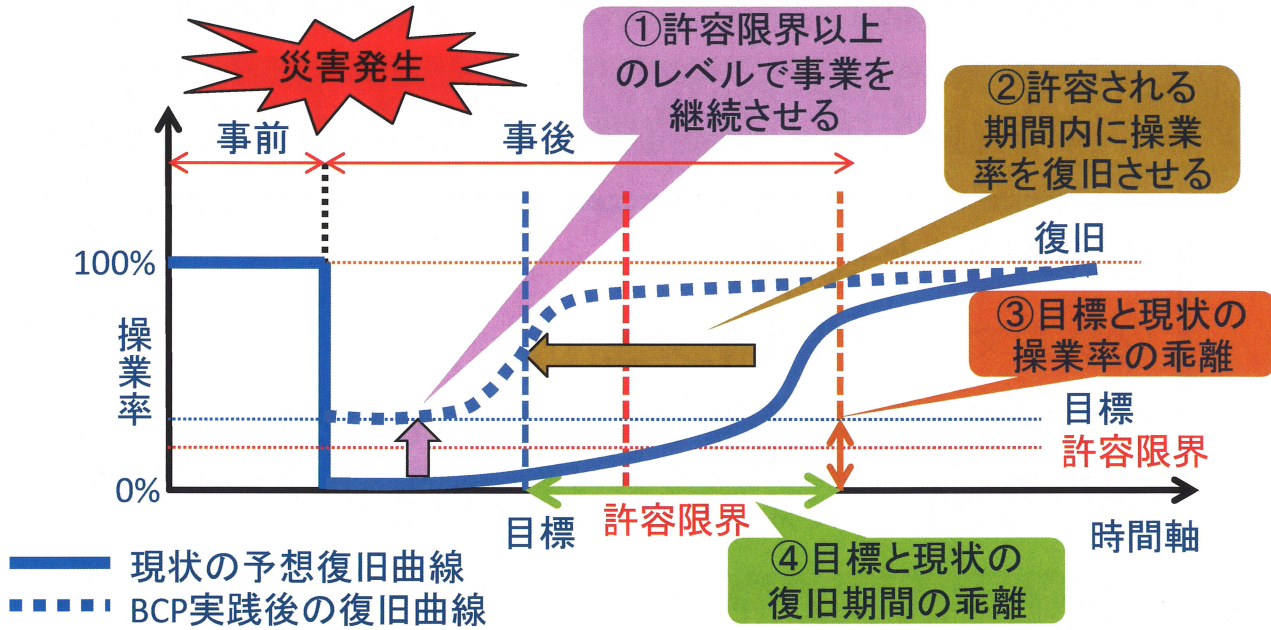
災害発生

①許容限界以上のレベルで事業を継続させる

②許容される期間内に操業率を復旧させる

事前

事後

100%

操業率

0%

復旧

③目標と現状の操業率の乖離

目標

許容限界

目標

許容限界

時間軸

④目標と現状の復旧期間の乖離

現状の予想復旧曲線

BCP実践後の復旧曲線